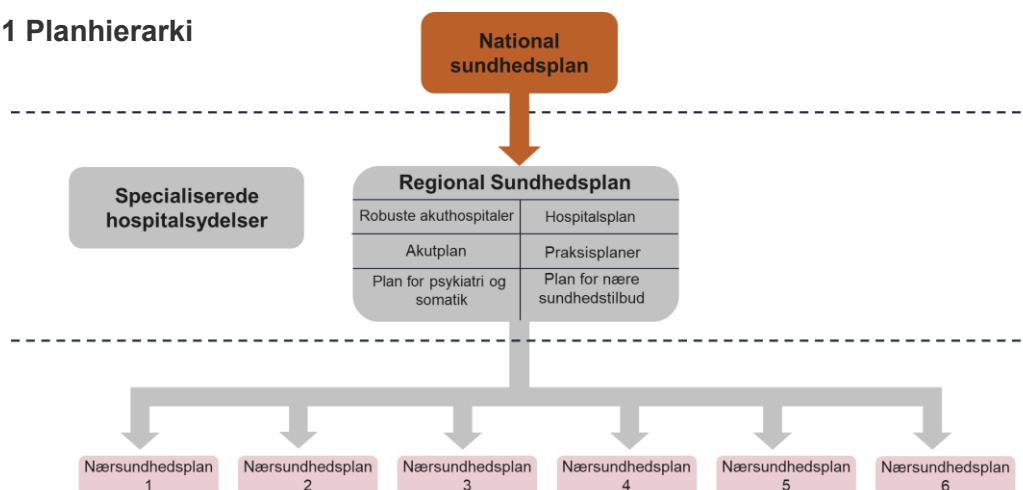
1 Planhierarki

National sundhedsplan

Specialiserede hospitalsydelser

Regional Sundhedsplan

| Robuste akuthospitaler | Hospitalsplan |
|---|---|
| Akutplan | Praksisplaner |
| Plan for psykiatri og somatik | Plan for nære sundhedstilbud |

Nærsundhedsplan 1

Nærsundhedsplan 2

Nærsundhedsplan 3

Nærsundhedsplan 4

Nærsundhedsplan 5

Nærsundhedsplan 6